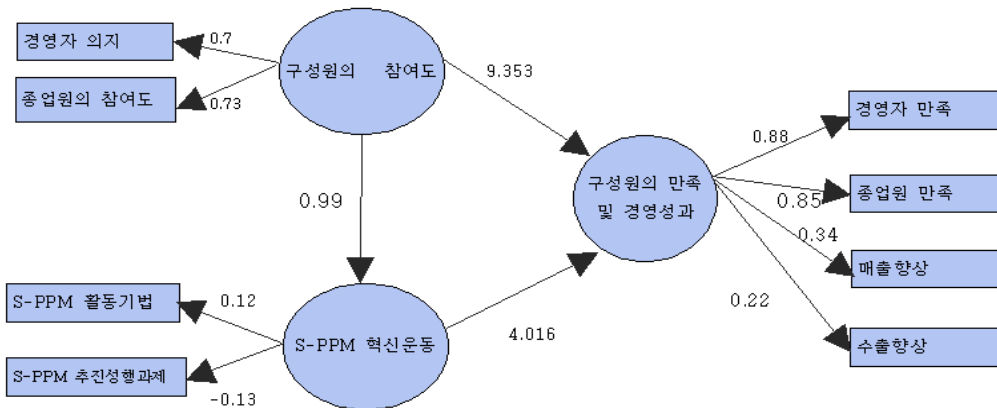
경영자 의지

0.7

종업원의 참여도

0.73

구성원의 참여도

9.353

0.99

구성원의 만족 및 경영성과

0.88

경영자 만족

0.85

종업원 만족

0.34

매출향상

0.22

수출향상

S-PPM 활동기법

0.12

S-PPM 혁신운동

4.016

S-PPM 추진성행과제

-0.13